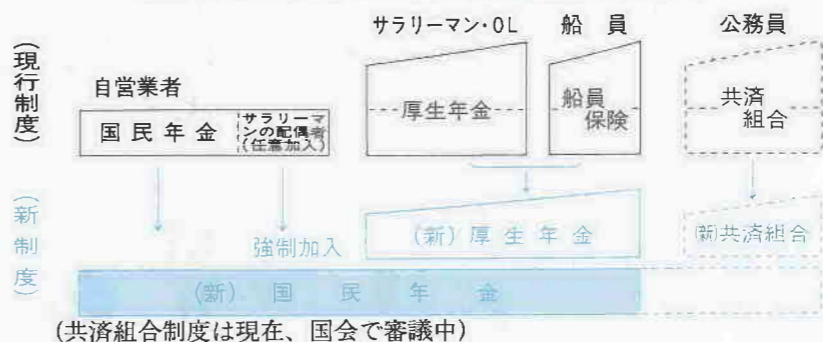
(現行制度)

自営業者

国民年金

サラリーマンの配偶者(任意加入)

サラリーマン・OL

厚生年金

船員

船員保険

公務員

共済組合

(新制度)

強制加入

(新) 厚生年金

(新)共済組合

(新) 国民年金

(共済組合制度は現在、国会で審議中)